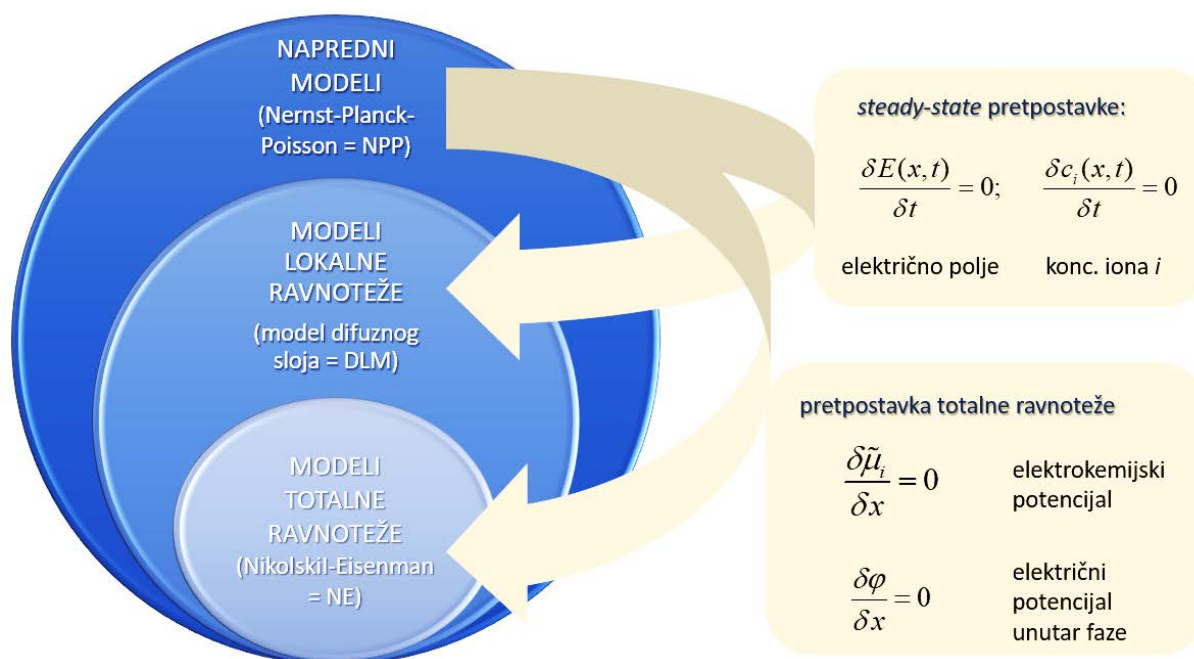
NAPREDNI MODELI (Nernst-Planck-Poisson = NPP)

MODELI LOKALNE RAVNOTEŽE (model difuznog sloja = DLM)

MODELI TOTALNE RAVNOTEŽE (Nikolskil-Eisenman = NE)

*steady-state* pretpostavke:

$\frac{\delta E(x,t)}{\delta t} = 0;$ $\frac{\delta c_i(x,t)}{\delta t} = 0$

električno polje konc. iona *i*

pretpostavka totalne ravnoteže

$\frac{\delta \tilde{\mu}_i}{\delta x} = 0$ elektrokemijski potencijal

$\frac{\delta \varphi}{\delta x} = 0$ električni potencijal unutar faze